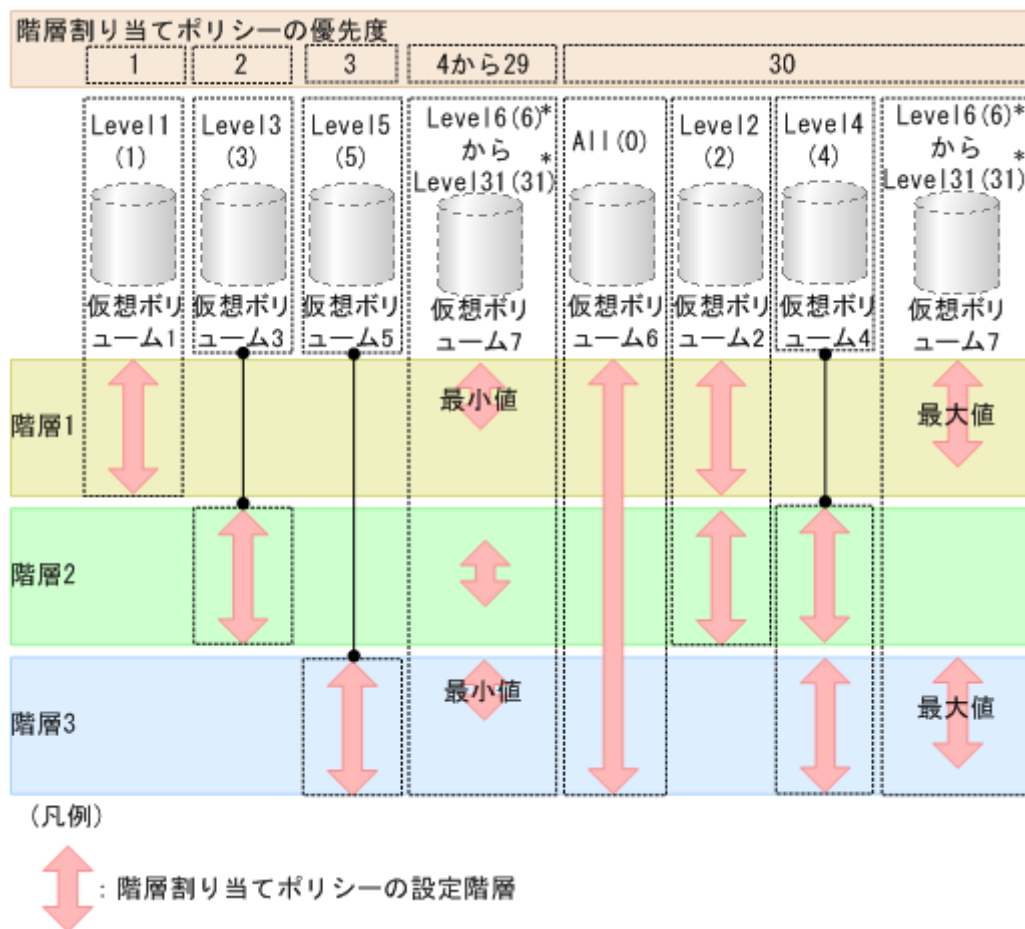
階層割り当てポリシーの優先度

1 2 3 4から29 30

Level1 (1) 仮想ボリューム1

Level3 (3) 仮想ボリューム3

Level5 (5) 仮想ボリューム5

Level6(6)* から Level31(31)* 仮想ボリューム7

All(0) 仮想ボリューム6

Level2 (2) 仮想ボリューム2

Level4 (4) 仮想ボリューム4

Level6(6)* から Level31(31)* 仮想ボリューム7

階層1

最小値

最大値

階層2

階層3

最小値

最大値

（凡例）

：階層割り当てポリシーの設定階層